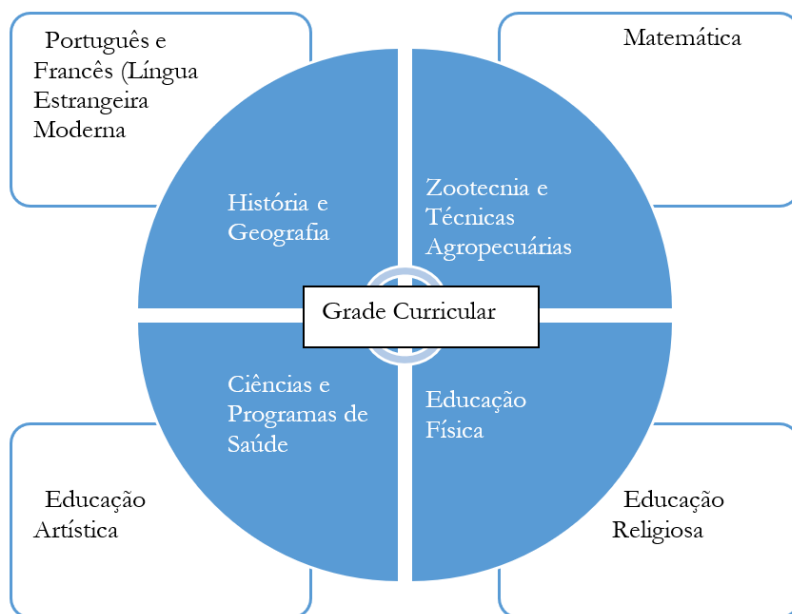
Português e Francês (Língua Estrangeira Moderna

Matemática

História e Geografia

Zootecnia e Técnicas Agropecuárias

Grade Curricular

Ciências e Programas de Saúde

Educação Física

Educação Artística

Educação Religiosa